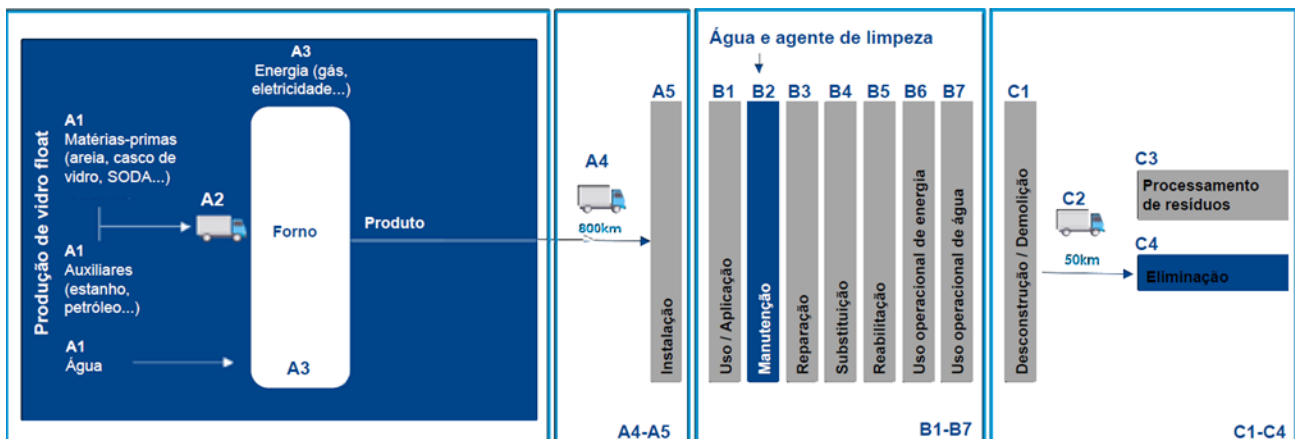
Produção de vidro float

A3
Energia (gás, eletricidade...)

A1
Matérias-primas (areia, casco de vidro, SODA...)

A2

A1
Auxiliares (estanho, petróleo...)

A1
Água

Forno

A3

Produto

A4

800km

A5

Instalação

A4-A5

Água e agente de limpeza

B1 B2 B3 B4 B5 B6 B7

Uso / Aplicação

Manutenção

Reparação

Substituição

Reabilitação

Uso operacional de energia

Uso operacional de água

B1-B7

C1

Desconstrução / Demolição

C2

50km

C3
Processamento de resíduos

C4
Eliminação

C1-C4